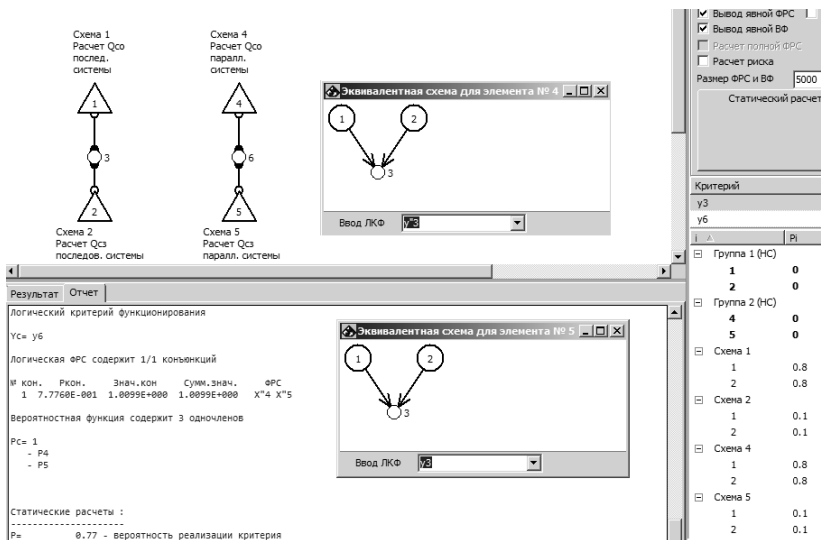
Схема 1
Расчет Qco
послед.
системы

Схема 4
Расчет Qco
паралл.
системы

1
3
2

4
6
5

Схема 2
Расчет Qcз
последов. системы

Схема 5
Расчет Qcз
паралл. системы

Эквивалентная схема для элемента № 4

1
2
3

Ввод ЛКФ y3

Эквивалентная схема для элемента № 5

1
2
3

Ввод ЛКФ y3

Вывод явной ФРС
Вывод явной ВФ
Расчет полной ФРС
Расчет риска
Размер ФРС и ВФ 5000
Статический расчет

Критерий
y3
y6

| i | Pi |
|---|---|
| Группа 1 (НС) | |
| 1 | 0 |
| 2 | 0 |
| Группа 2 (НС) | |
| 4 | 0 |
| 5 | 0 |
| Схема 1 | |
| 1 | 0.8 |
| 2 | 0.8 |
| Схема 2 | |
| 1 | 0.1 |
| 2 | 0.1 |
| Схема 4 | |
| 1 | 0.8 |
| 2 | 0.8 |
| Схема 5 | |
| 1 | 0.1 |
| 2 | 0.1 |

Результат Отчет

Логический критерий функционирования

Yc= y6

Логическая ФРС содержит 1/1 конъюнкций

№ кон. Pкон. Знач.кон Сумм.знач. ФРС
1 7.7760E-001 1.0099E+000 1.0099E+000 X"4 X"5

Вероятностная функция содержит 3 одночленов

Pc= 1
- P4
- P5

Статические расчеты :
--------------------
P= 0.77 - вероятность реализации критерия